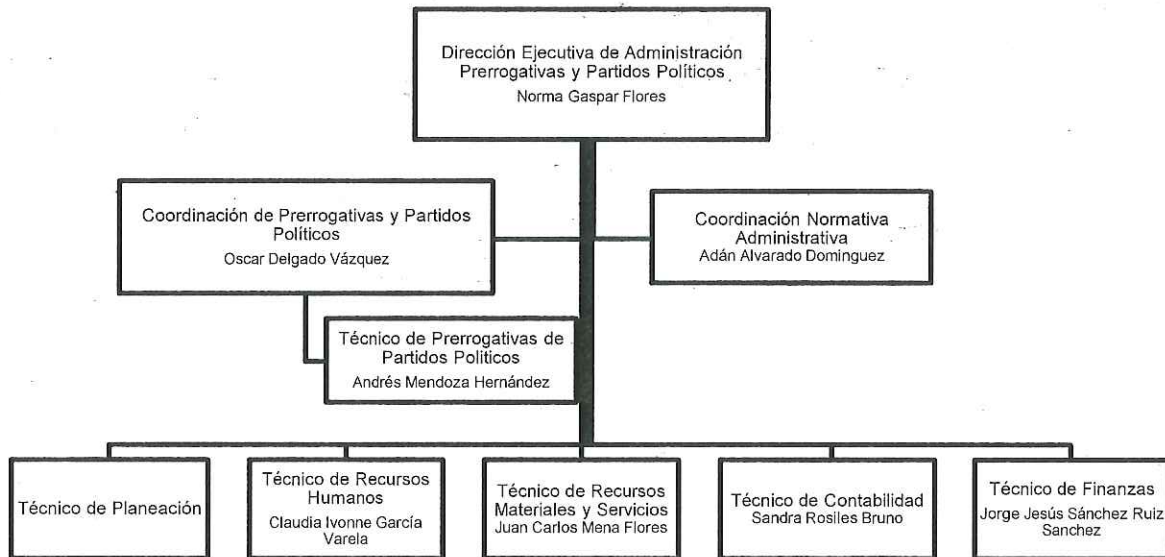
Dirección Ejecutiva de Administración Prerrogativas y Partidos Políticos
Norma Gaspar Flores

Coordinación de Prerrogativas y Partidos Políticos
Oscar Delgado Vázquez

Coordinación Normativa Administrativa
Adán Alvarado Dominguez

Técnico de Prerrogativas de Partidos Politicos
Andrés Mendoza Hernández

Técnico de Planeación

Técnico de Recursos Humanos
Claudia Ivonne García Varela

Técnico de Recursos Materiales y Servicios
Juan Carlos Mena Flores

Técnico de Contabilidad
Sandra Rosiles Bruno

Técnico de Finanzas
Jorge Jesús Sánchez Ruiz Sanchez